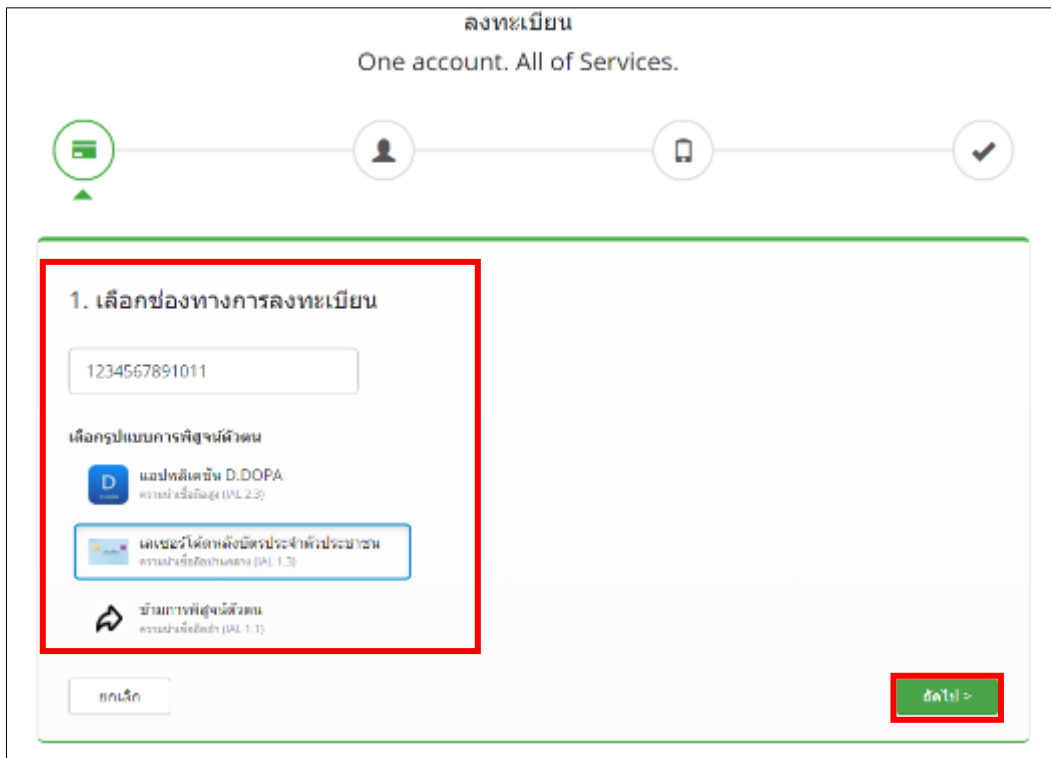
ลงทะเบียน
One account. All of Services.

1. เลือกช่องทางการลงทะเบียน

1234567891011

เลือกรูปแบบการพิสูจน์ตัวตน

D
แอปพลิเคชัน D.DOPA
ความน่าเชื่อถือสูง (IAL 2.3)

เลเซอร์โค้ดหลังบัตรประจำตัวประชาชน
ความน่าเชื่อถือปานกลาง (IAL 1.3)

ข้ามการพิสูจน์ตัวตน
ความน่าเชื่อถือต่ำ (IAL 1.1)

ยกเลิก

ถัดไป >